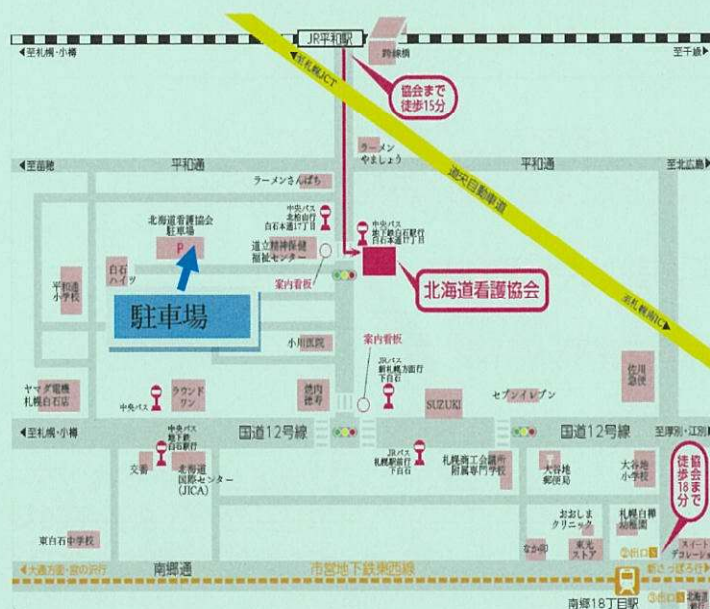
JR平和駅
◀至札幌・小樽
至千歳▶
跨線橋
至札幌JCT
協会まで徒歩15分
ラーメンやましょう
◀至苗穂
平和通
平和通
至北広島▶
ラーメンさんぱち
道央自動車道
北海道看護協会駐車場
P
中央バス 北栄町行 白石本通17丁目
中央バス 地下鉄白石駅行 白石本通17丁目
道立精神保健福祉センター
白石ハイツ
平和通小学校
案内看板
北海道看護協会
駐車場
至札幌南IC
小川医院
案内看板
JRバス 新札幌方面行 下白石
ヤマダ電機 札幌白石店
中央バス
ラウンドワン
徳内神社
SUZUKI
セブンイレブン
佐川急便
◀至札幌・小樽
国道12号線
国道12号線
至厚別・江別▶
中央バス 地下鉄 白石駅前
交番
北海道国際センター (JICA)
JRバス 札幌駅前行 下白石
札幌商工会議所 附属専門学校
大谷地郵便局
大谷地小学校
協会まで徒歩18分
東白石小学校
おおしまクリニック
札幌白耕幼稚園
なか卯
東光ストア
②出口
③出口
スイートデコレーション
◀大通方面・宮の沢行
南郷通
市営地下鉄東西線
新さっぽろ行▶
南郷18丁目駅